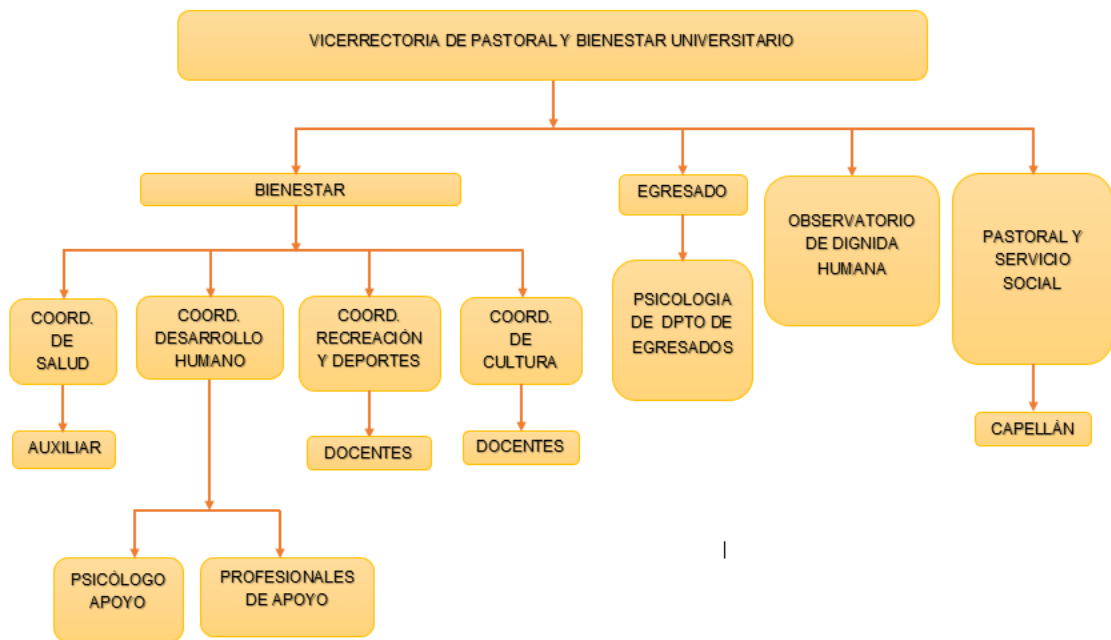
VICERRECTORIA DE PASTORAL Y BIENESTAR UNIVERSITARIO

BIENESTAR

EGRESADO

OBSERVATORIO DE DIGNIDA HUMANA

PASTORAL Y SERVICIO SOCIAL

COORD. DE SALUD

COORD. DESARROLLO HUMANO

COORD. RECREACIÓN Y DEPORTES

COORD. DE CULTURA

PSICOLOGIA DE DPTO DE EGRESADOS

AUXILIAR

DOCENTES

DOCENTES

CAPELLÁN

PSICÓLOGO APOYO

PROFESIONALES DE APOYO